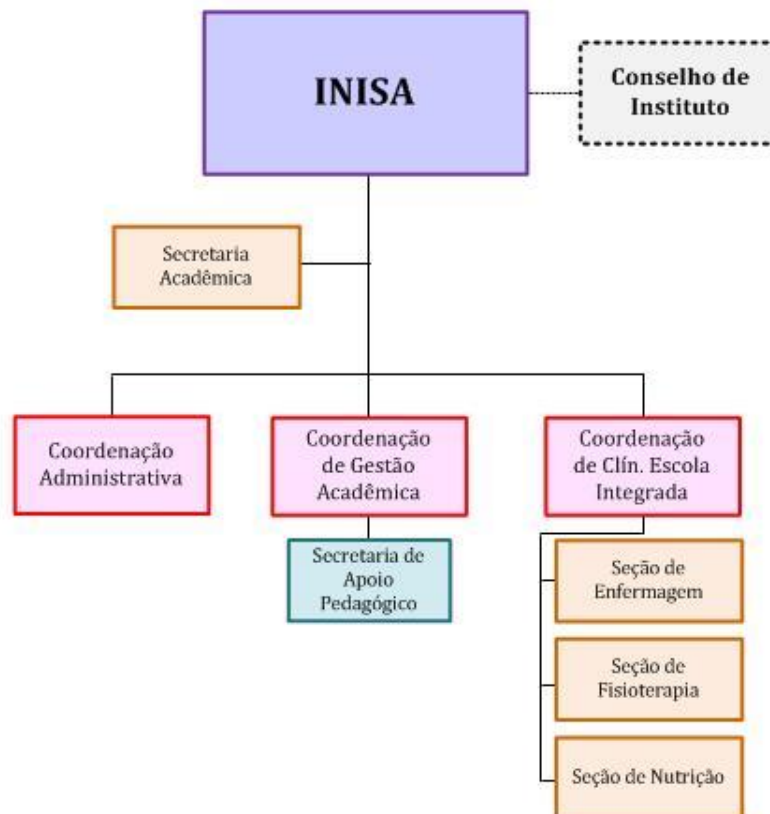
INISA

Conselho de Instituto

Secretaria Acadêmica

Coordenação Administrativa

Coordenação de Gestão Acadêmica

Secretaria de Apoio Pedagógico

Coordenação de Clín. Escola Integrada

Seção de Enfermagem

Seção de Fisioterapia

Seção de Nutrição